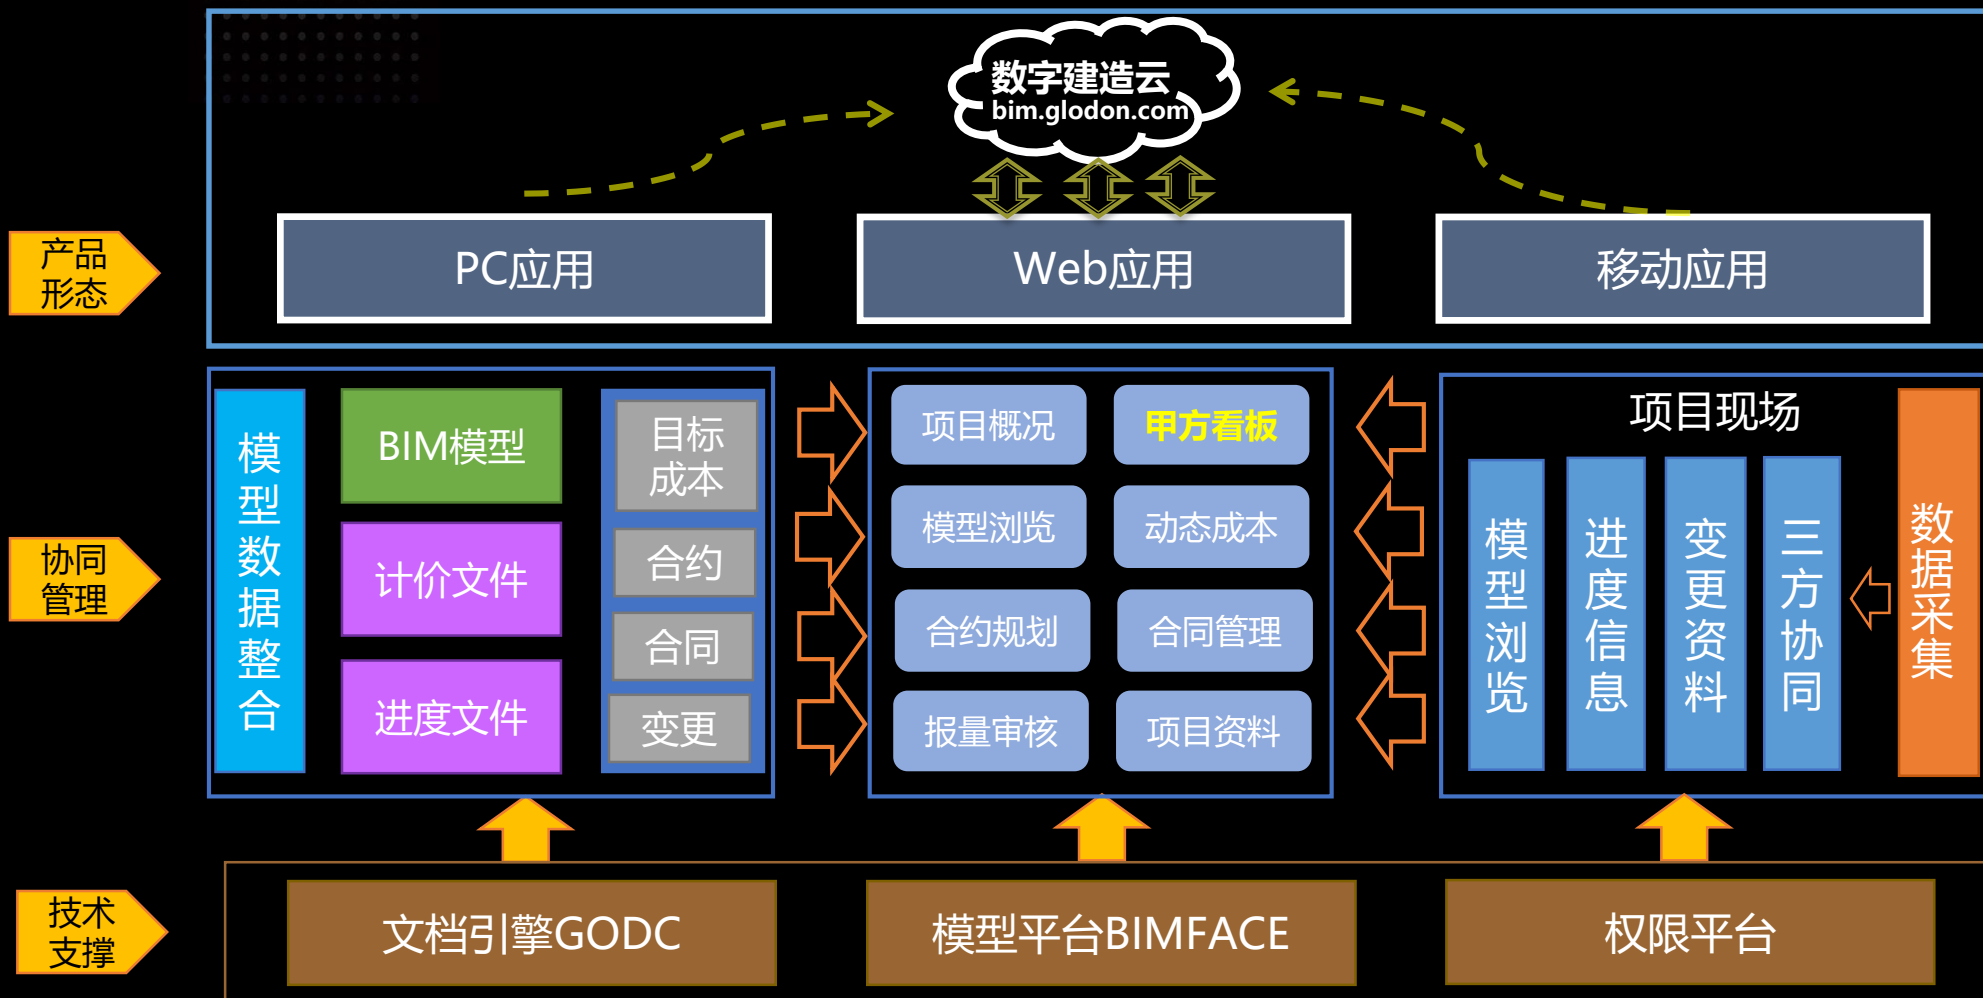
数字建造云
bim.glodon.com

产品形态

PC应用

Web应用

移动应用

协同管理

模型数据整合

BIM模型

计价文件

进度文件

目标成本

合约

合同

变更

项目概况

甲方看板

模型浏览

动态成本

合约规划

合同管理

报量审核

项目资料

项目现场

模型浏览

进度信息

变更资料

三方协同

数据采集

技术支撑

文档引擎GODC

模型平台BIMFACE

权限平台